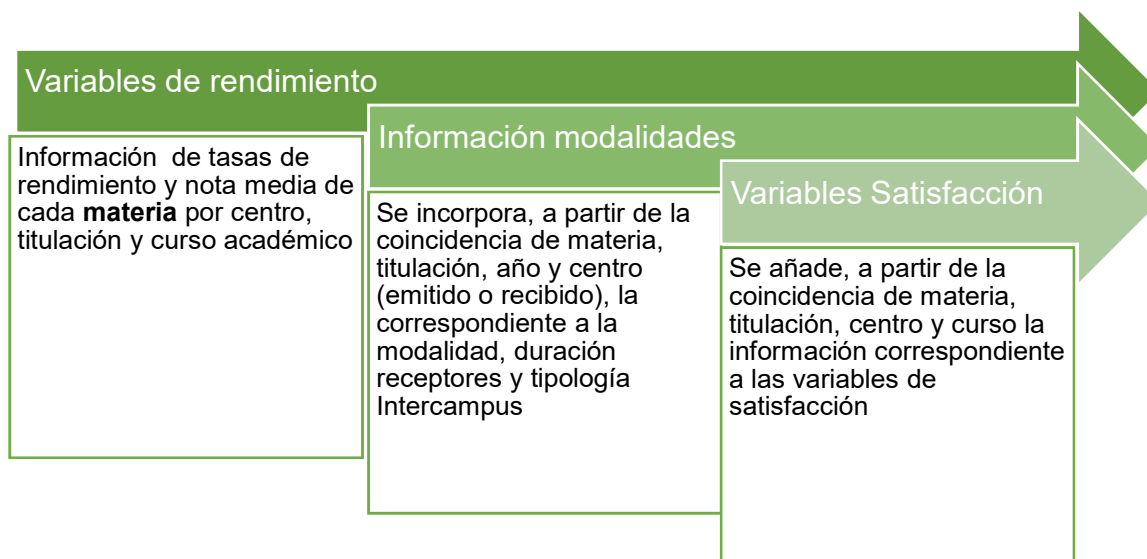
Variables de rendimiento

Información de tasas de rendimiento y nota media de cada **materia** por centro, titulación y curso académico

Información modalidades

Se incorpora, a partir de la coincidencia de materia, titulación, año y centro (emitido o recibido), la correspondiente a la modalidad, duración receptores y tipología Intercampus

Variables Satisfacción

Se añade, a partir de la coincidencia de materia, titulación, centro y curso la información correspondiente a las variables de satisfacción